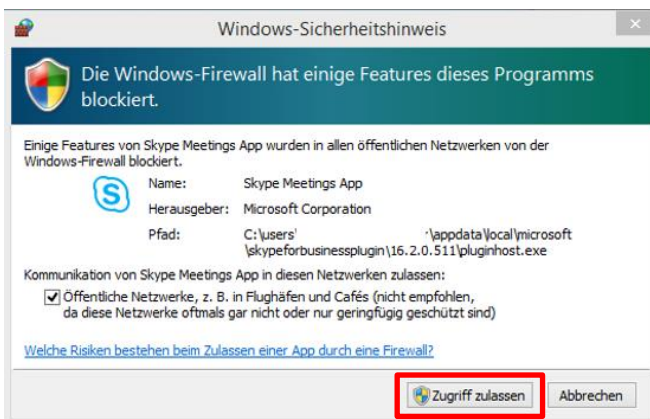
Windows-Sicherheitshinweis

Die Windows-Firewall hat einige Features dieses Programms blockiert.

Einige Features von Skype Meetings App wurden in allen öffentlichen Netzwerken von der Windows-Firewall blockiert.

Name: Skype Meetings App

Herausgeber: Microsoft Corporation

Pfad: C:\users\ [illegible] \appdata\local\microsoft\skypeforbusinessplugin\16.2.0.511\pluginhost.exe

Kommunikation von Skype Meetings App in diesen Netzwerken zulassen:

Öffentliche Netzwerke, z. B. in Flughäfen und Cafés (nicht empfohlen, da diese Netzwerke oftmals gar nicht oder nur geringfügig geschützt sind)

Welche Risiken bestehen beim Zulassen einer App durch eine Firewall?

Zugriff zulassen

Abbrechen